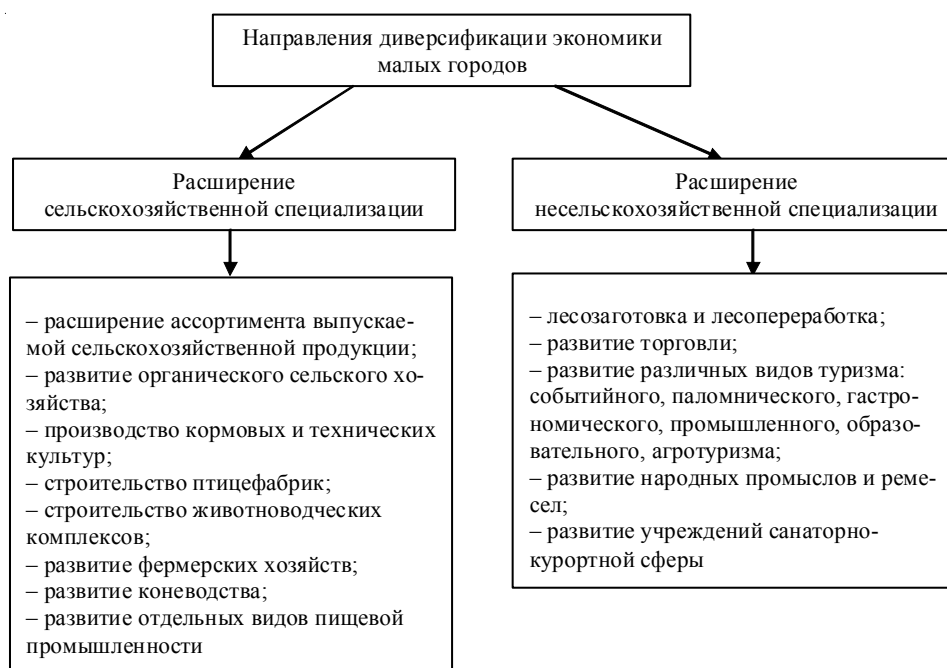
Направления диверсификации экономики малых городов

Расширение сельскохозяйственной специализации

– расширение ассортимента выпускаемой сельскохозяйственной продукции;
– развитие органического сельского хозяйства;
– производство кормовых и технических культур;
– строительство птицефабрик;
– строительство животноводческих комплексов;
– развитие фермерских хозяйств;
– развитие коневодства;
– развитие отдельных видов пищевой промышленности

Расширение несельскохозяйственной специализации

– лесозаготовка и лесопереработка;
– развитие торговли;
– развитие различных видов туризма: событийного, паломнического, гастрономического, промышленного, образовательного, агротуризма;
– развитие народных промыслов и ремесел;
– развитие учреждений санаторно-курортной сферы